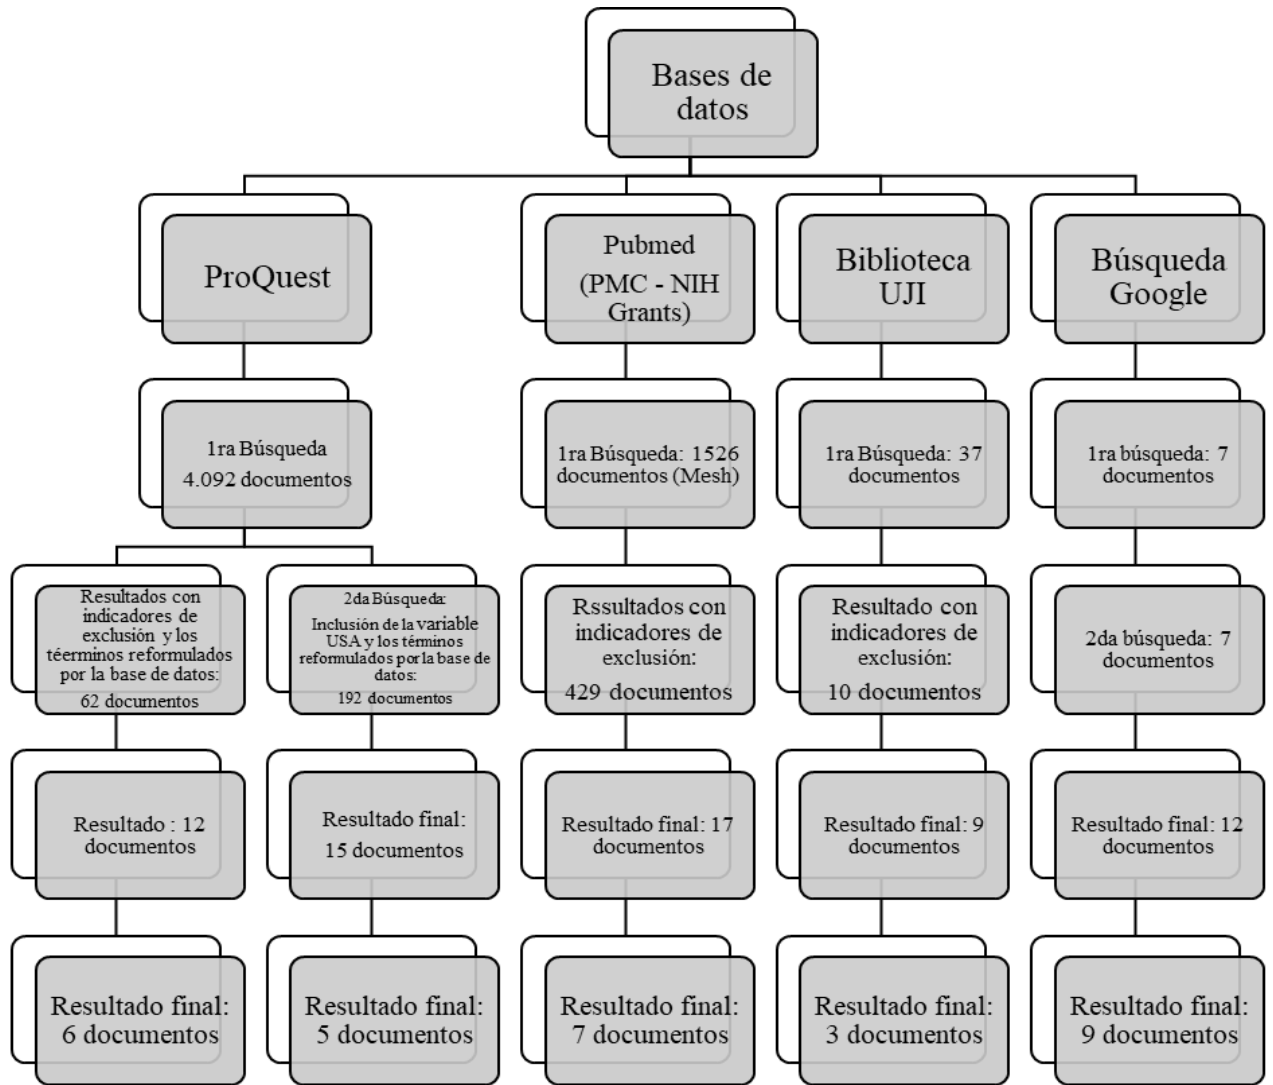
Bases de datos

ProQuest

Pubmed (PMC - NIH Grants)

Biblioteca UJI

Búsqueda Google

1ra Búsqueda 4.092 documentos

Resultados con indicadores de exclusión y los téerminos reformulados por la base de datos: 62 documentos

Resultado : 12 documentos

Resultado final: 6 documentos

2da Búsqueda: Inclusión de la variable USA y los términos reformulados por la base de datos: 192 documentos

Resultado final: 15 documentos

Resultado final: 5 documentos

1ra Búsqueda: 1526 documentos (Mesh)

Rssultados con indicadores de exclusión: 429 documentos

Resultado final: 17 documentos

Resultado final: 7 documentos

1ra Búsqueda: 37 documentos

Resultado con indicadores de exclusión: 10 documentos

Resultado final: 9 documentos

Resultado final: 3 documentos

1ra búsqueda: 7 documentos

2da búsqueda: 7 documentos

Resultado final: 12 documentos

Resultado final: 9 documentos